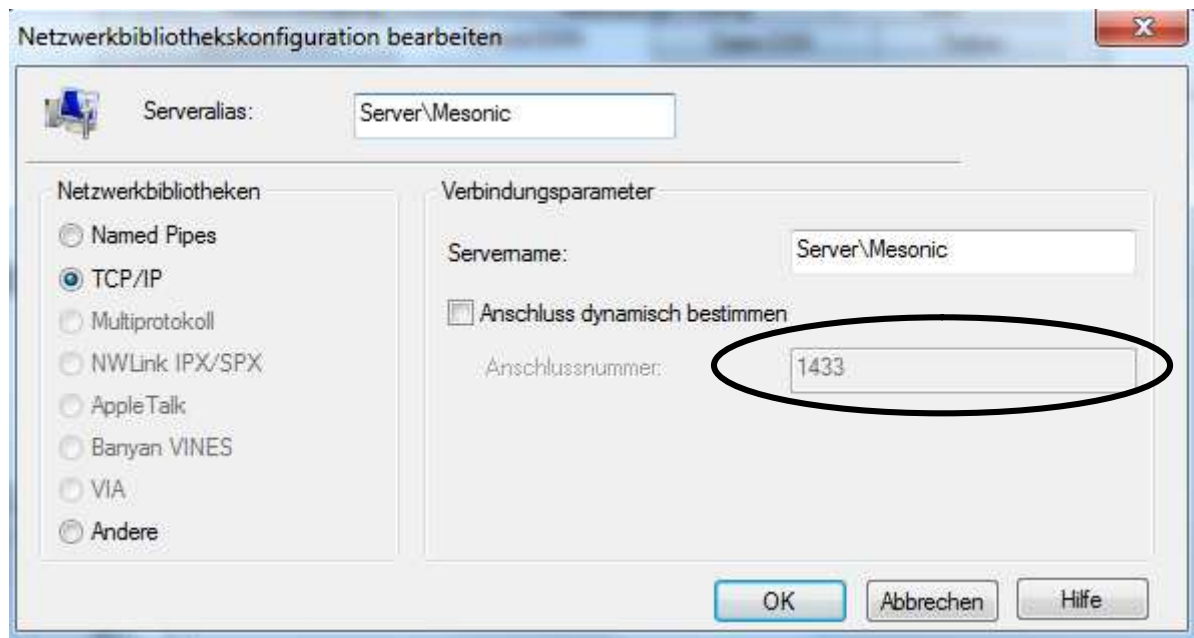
Netzwerkbibliothekskonfiguration bearbeiten

Serveralias: Server\Mesonic

Netzwerkbibliotheken

Named Pipes
TCP/IP
Multiprotokoll
NWLink IPX/SPX
AppleTalk
Banyan VINES
VIA
Andere

Verbindungsparameter

Servername: Server\Mesonic

Anschluss dynamisch bestimmen

Anschlussnummer: 1433

OK Abbrechen Hilfe